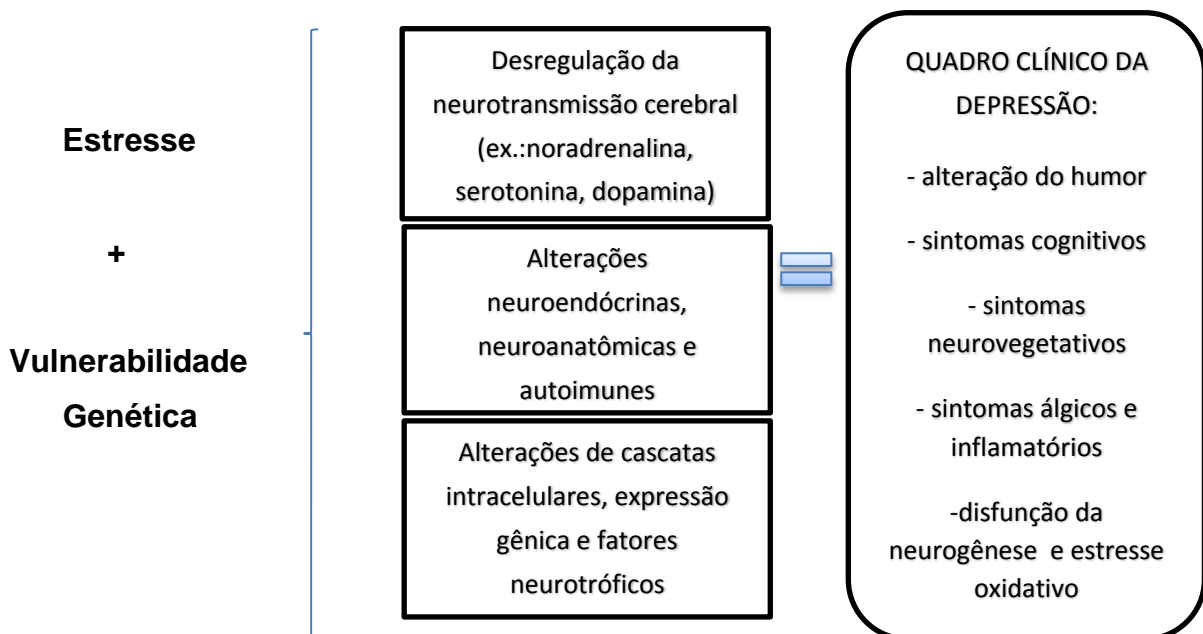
Estresse

+

Vulnerabilidade Genética

Desregulação da neurotransmissão cerebral (ex.:noradrenalina, serotonina, dopamina)

Alterações neuroendócrinas, neuroanatômicas e autoimunes

Alterações de cascatas intracelulares, expressão gênica e fatores neurotróficos

QUADRO CLÍNICO DA DEPRESSÃO:

- alteração do humor

- sintomas cognitivos

- sintomas neurovegetativos

- sintomas álgicos e inflamatórios

-disfunção da neurogênese e estresse oxidativo